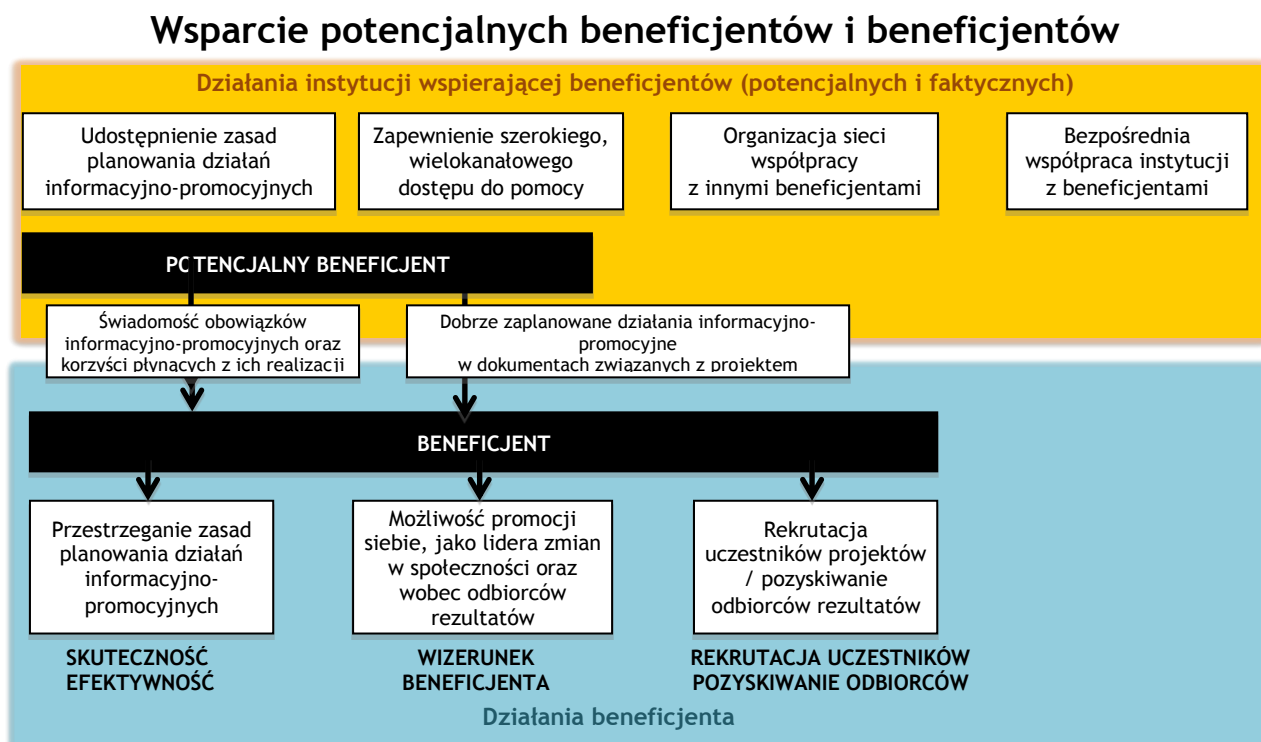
Wsparcie potencjalnych beneficjentów i beneficjentów

Działania instytucji wspierającej beneficjentów (potencjalnych i faktycznych)

Udostępnienie zasad planowania działań informacyjno-promocyjnych

Zapewnienie szerokiego, wielokanałowego dostępu do pomocy

Organizacja sieci współpracy z innymi beneficjentami

Bezpośrednia współpraca instytucji z beneficjentami

POTENCJALNY BENEFICJENT

Świadomość obowiązków informacyjno-promocyjnych oraz korzyści płynących z ich realizacji

Dobrze zaplanowane działania informacyjno-promocyjne w dokumentach związanych z projektem

BENEFICJENT

Przestrzeganie zasad planowania działań informacyjno-promocyjnych

Możliwość promocji siebie, jako lidera zmian w społeczności oraz wobec odbiorców rezultatów

Rekrutacja uczestników projektów / pozyskiwanie odbiorców rezultatów

SKUTECZNOŚĆ EFEKTYWNOŚĆ

WIZERUNEK BENEFICJENTA

REKRUTACJA UCZESTNIKÓW POZYSKIWANIE ODBIORCÓW

Działania beneficjenta